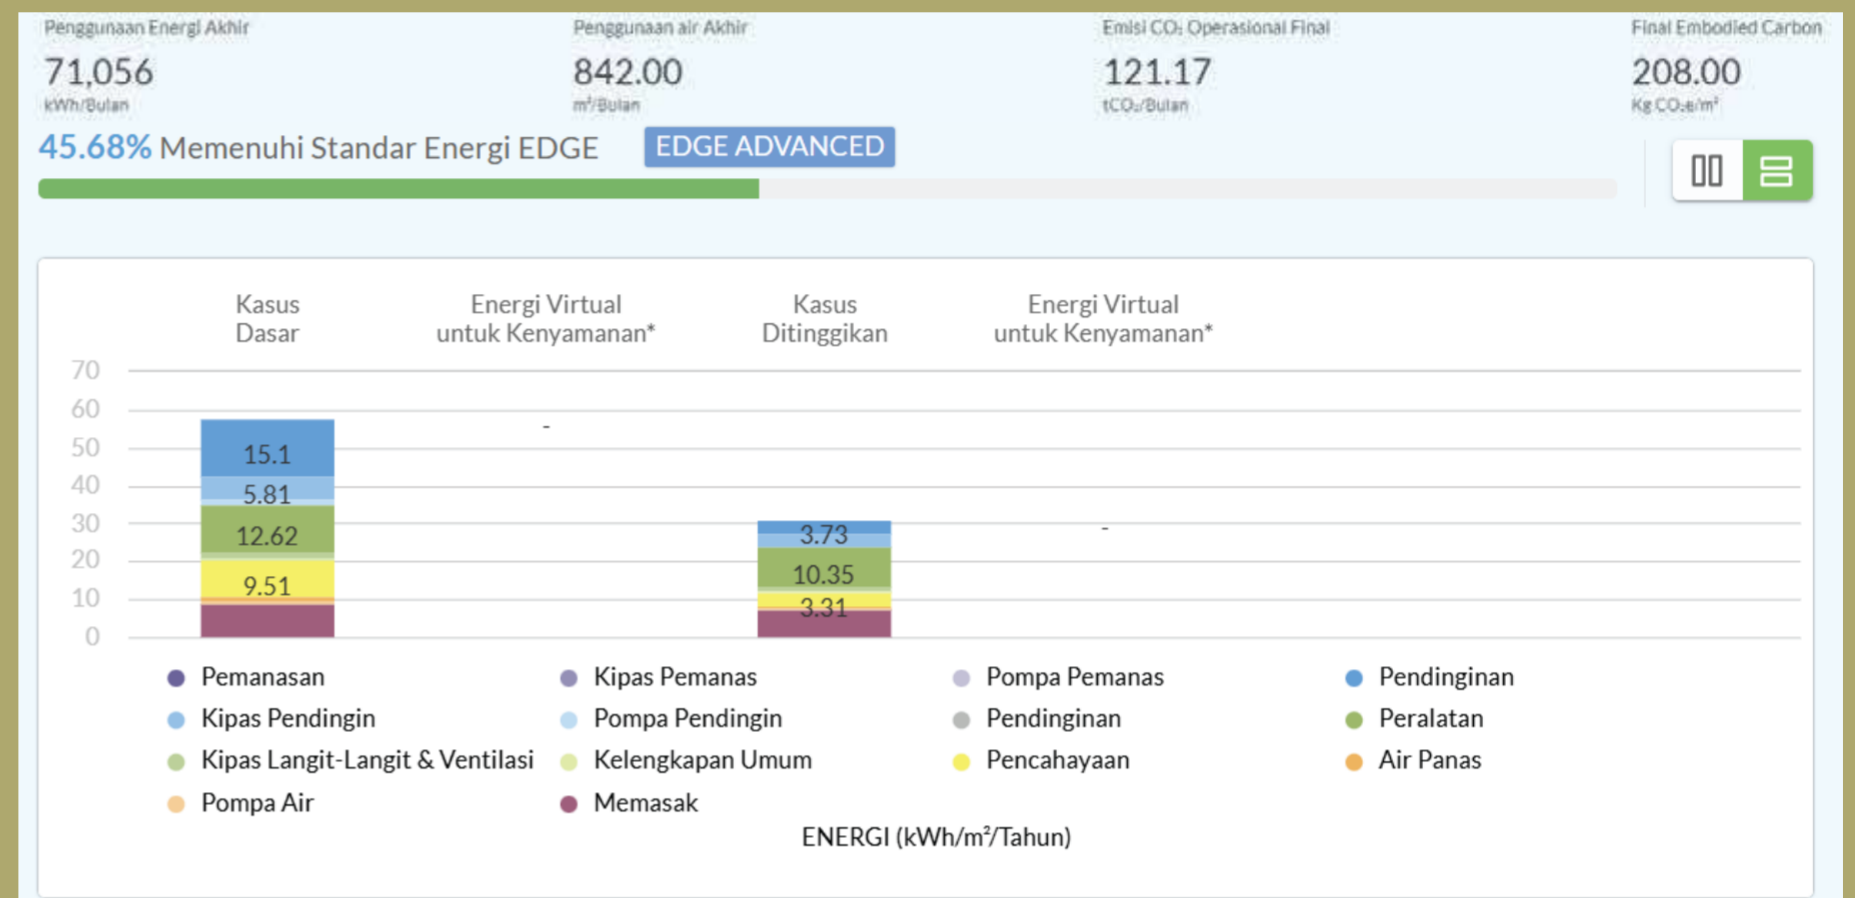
Penggunaan Energi Akhir
71,056
kWh/Bulan

Penggunaan air Akhir
842.00
m³/Bulan

Emisi $CO_2$ Operasional Final
121.17
$tCO_2$/Bulan

Final Embodied Carbon
208.00
Kg $CO_2e/m^2$

45.68% Memenuhi Standar Energi EDGE
EDGE ADVANCED

Kasus Dasar
Energi Virtual untuk Kenyamanan*
Kasus Ditinggikan
Energi Virtual untuk Kenyamanan*

70
60
50
40
30
20
10
0

15.1
5.81
12.62
9.51
-
3.73
10.35
3.31
-

Pemanasan
Kipas Pemanas
Pompa Pemanas
Pendinginan
Kipas Pendingin
Pompa Pendingin
Pendinginan
Peralatan
Kipas Langit-Langit & Ventilasi
Kelengkapan Umum
Pencahayaan
Air Panas
Pompa Air
Memasak

ENERGI (kWh/m²/Tahun)